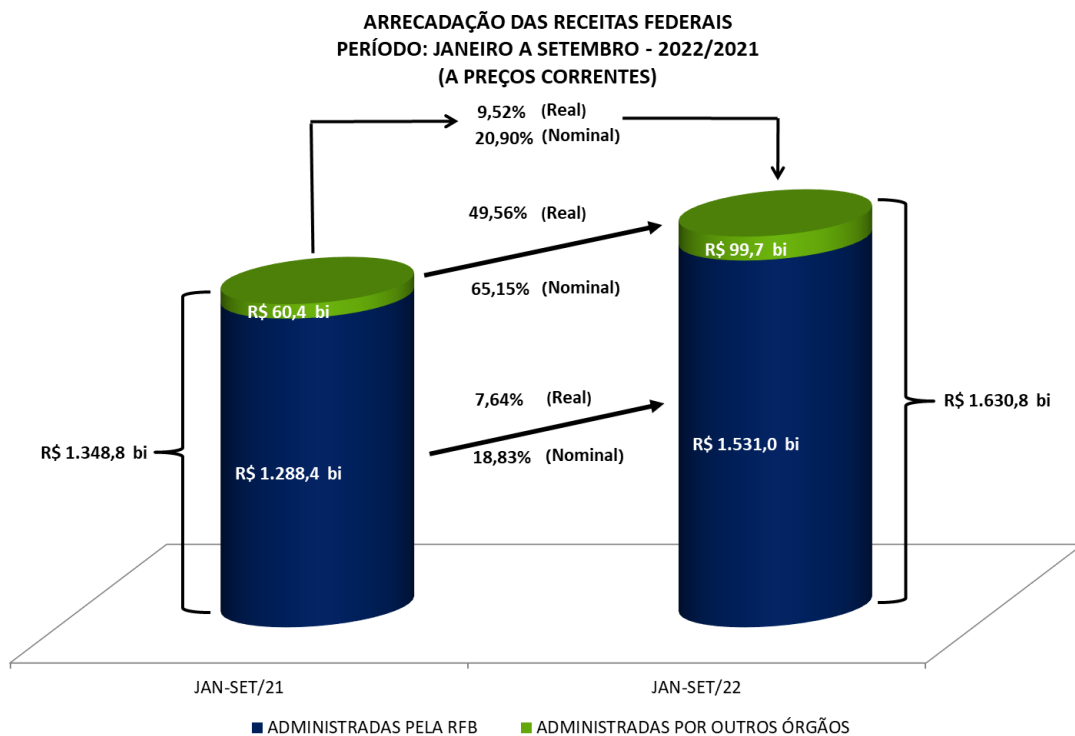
ARRECADAÇÃO DAS RECEITAS FEDERAIS
PERÍODO: JANEIRO A SETEMBRO - 2022/2021
(A PREÇOS CORRENTES)

9,52% (Real)
20,90% (Nominal)

49,56% (Real)

R$ 99,7 bi

R$ 60,4 bi

65,15% (Nominal)

7,64% (Real)

R$ 1.630,8 bi

R$ 1.531,0 bi

R$ 1.348,8 bi

R$ 1.288,4 bi

18,83% (Nominal)

JAN-SET/21

JAN-SET/22

ADMINISTRADAS PELA RFB
ADMINISTRADAS POR OUTROS ÓRGÃOS